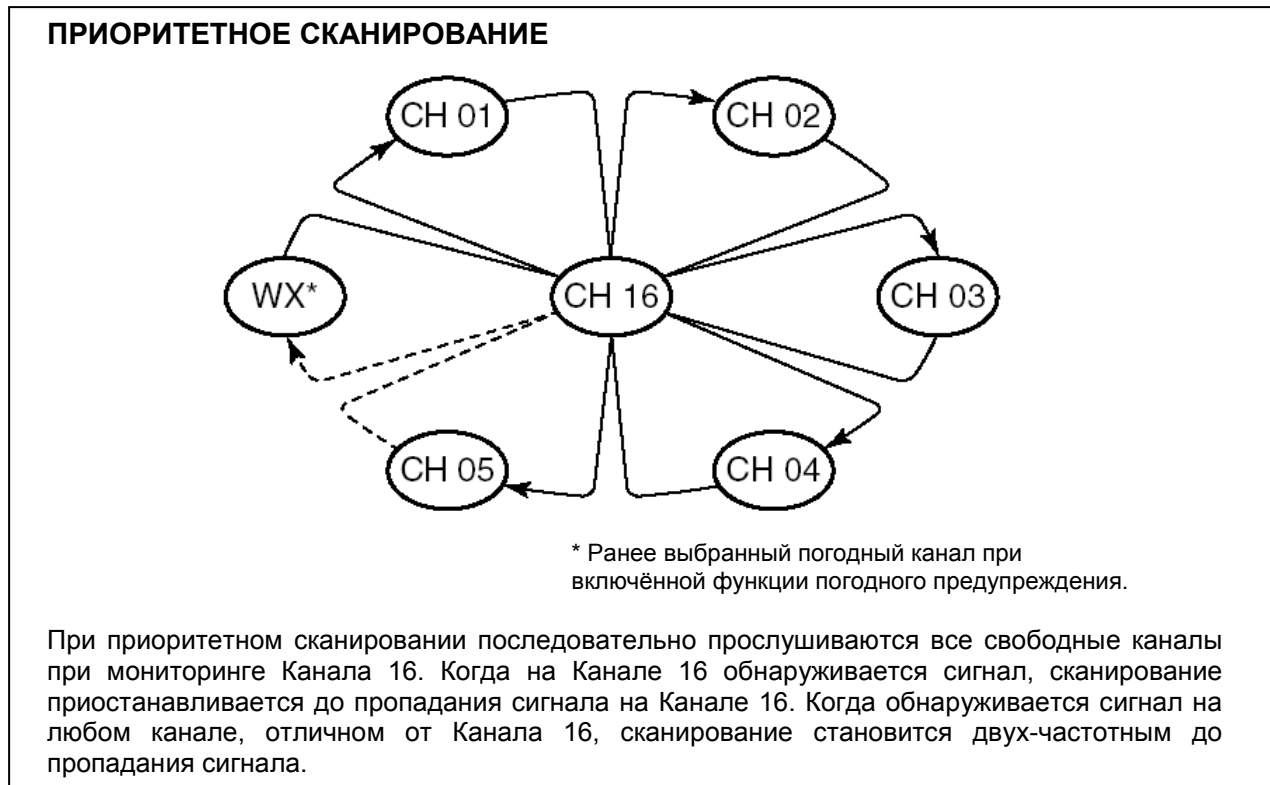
ПРИОРИТЕТНОЕ СКАНИРОВАНИЕ

CH 01
CH 02
WX*
CH 16
CH 03
CH 05
CH 04

* Ранее выбранный погодный канал при включённой функции погодного предупреждения.

При приоритетном сканировании последовательно прослушиваются все свободные каналы при мониторинге Канала 16. Когда на Канале 16 обнаруживается сигнал, сканирование приостанавливается до пропадания сигнала на Канале 16. Когда обнаруживается сигнал на любом канале, отличном от Канала 16, сканирование становится двух-частотным до пропадания сигнала.